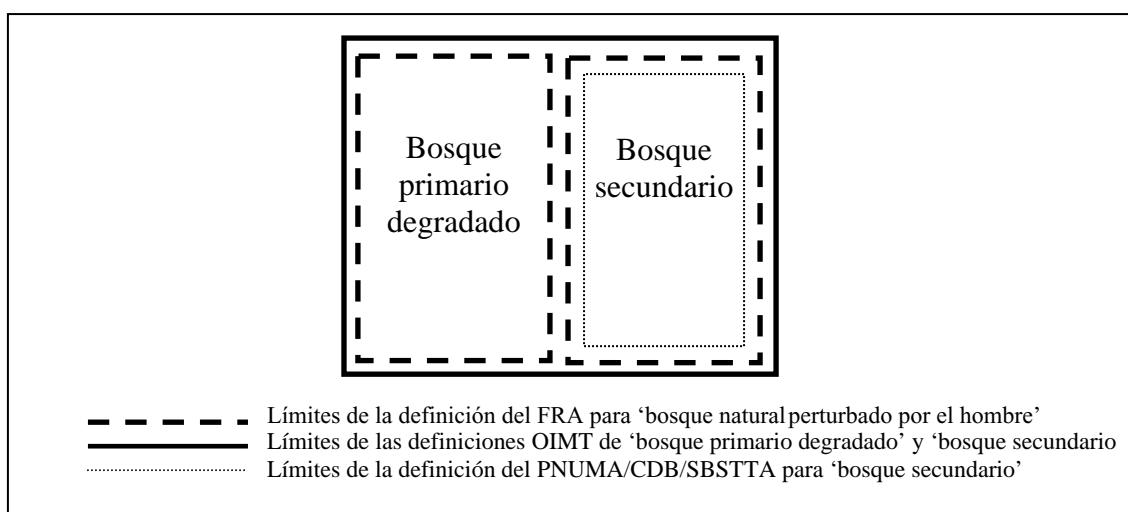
Bosque primario degradado

Bosque secundario

Límites de la definición del FRA para 'bosque natural perturbado por el hombre'
Límites de las definiciones OIMT de 'bosque primario degradado' y 'bosque secundario
Límites de la definición del PNUMA/CDB/SBSTTA para 'bosque secundario'